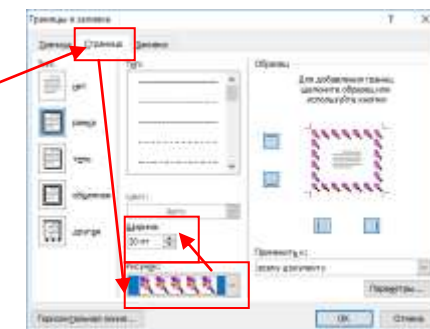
Границы и заливка
?
Граница
Страница
Заливка
Тип:
нет
рамка
тень
объемная
другая
Тип:
Цвет:
Авто
Ширина:
20 пт
Рисунок:
Образец
Для добавления границ щелкните образец или используйте кнопки
Применить к:
всему документу
Параметры...
Горизонтальная линия...
ОК
Отмена